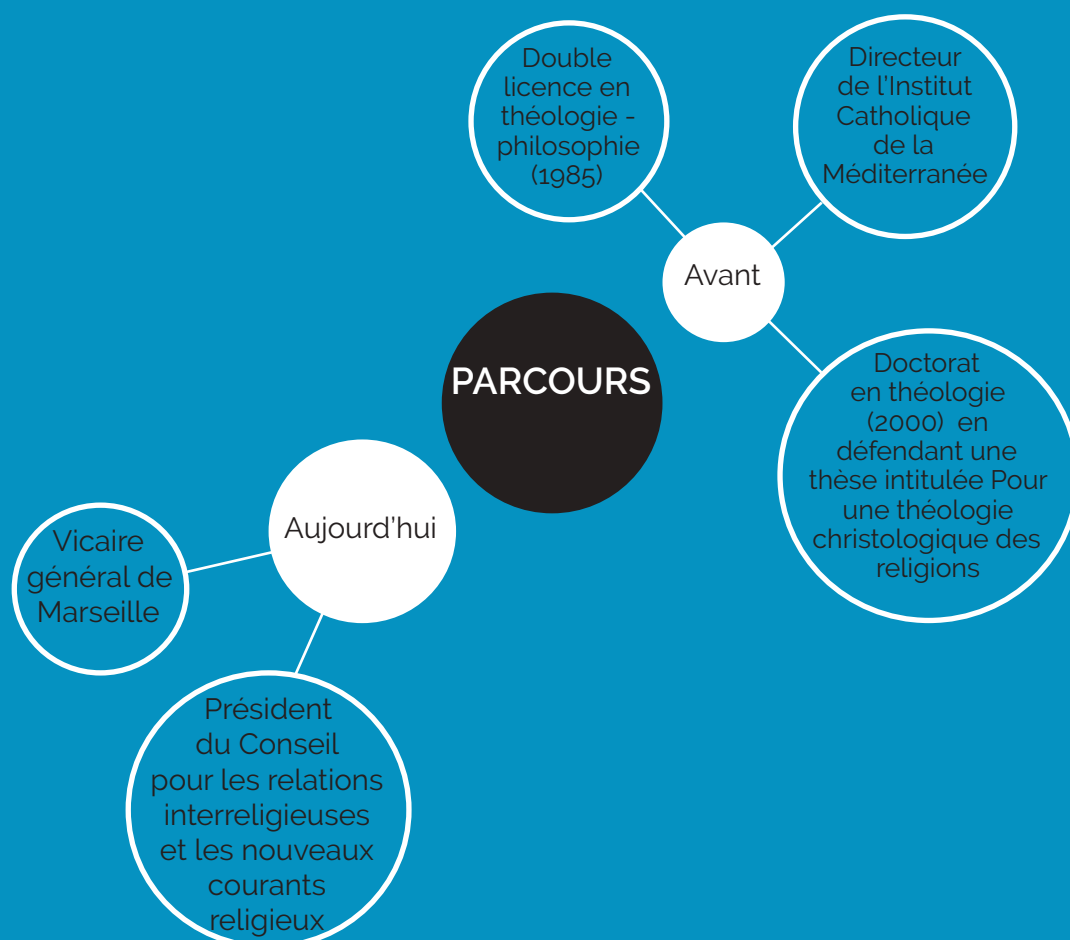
PARCOURS

Avant

Double licence en théologie - philosophie (1985)

Directeur de l'Institut Catholique de la Méditerranée

Doctorat en théologie (2000) en défendant une thèse intitulée Pour une théologie christologique des religions

Aujourd'hui

Vicaire général de Marseille

Président du Conseil pour les relations interreligieuses et les nouveaux courants religieux